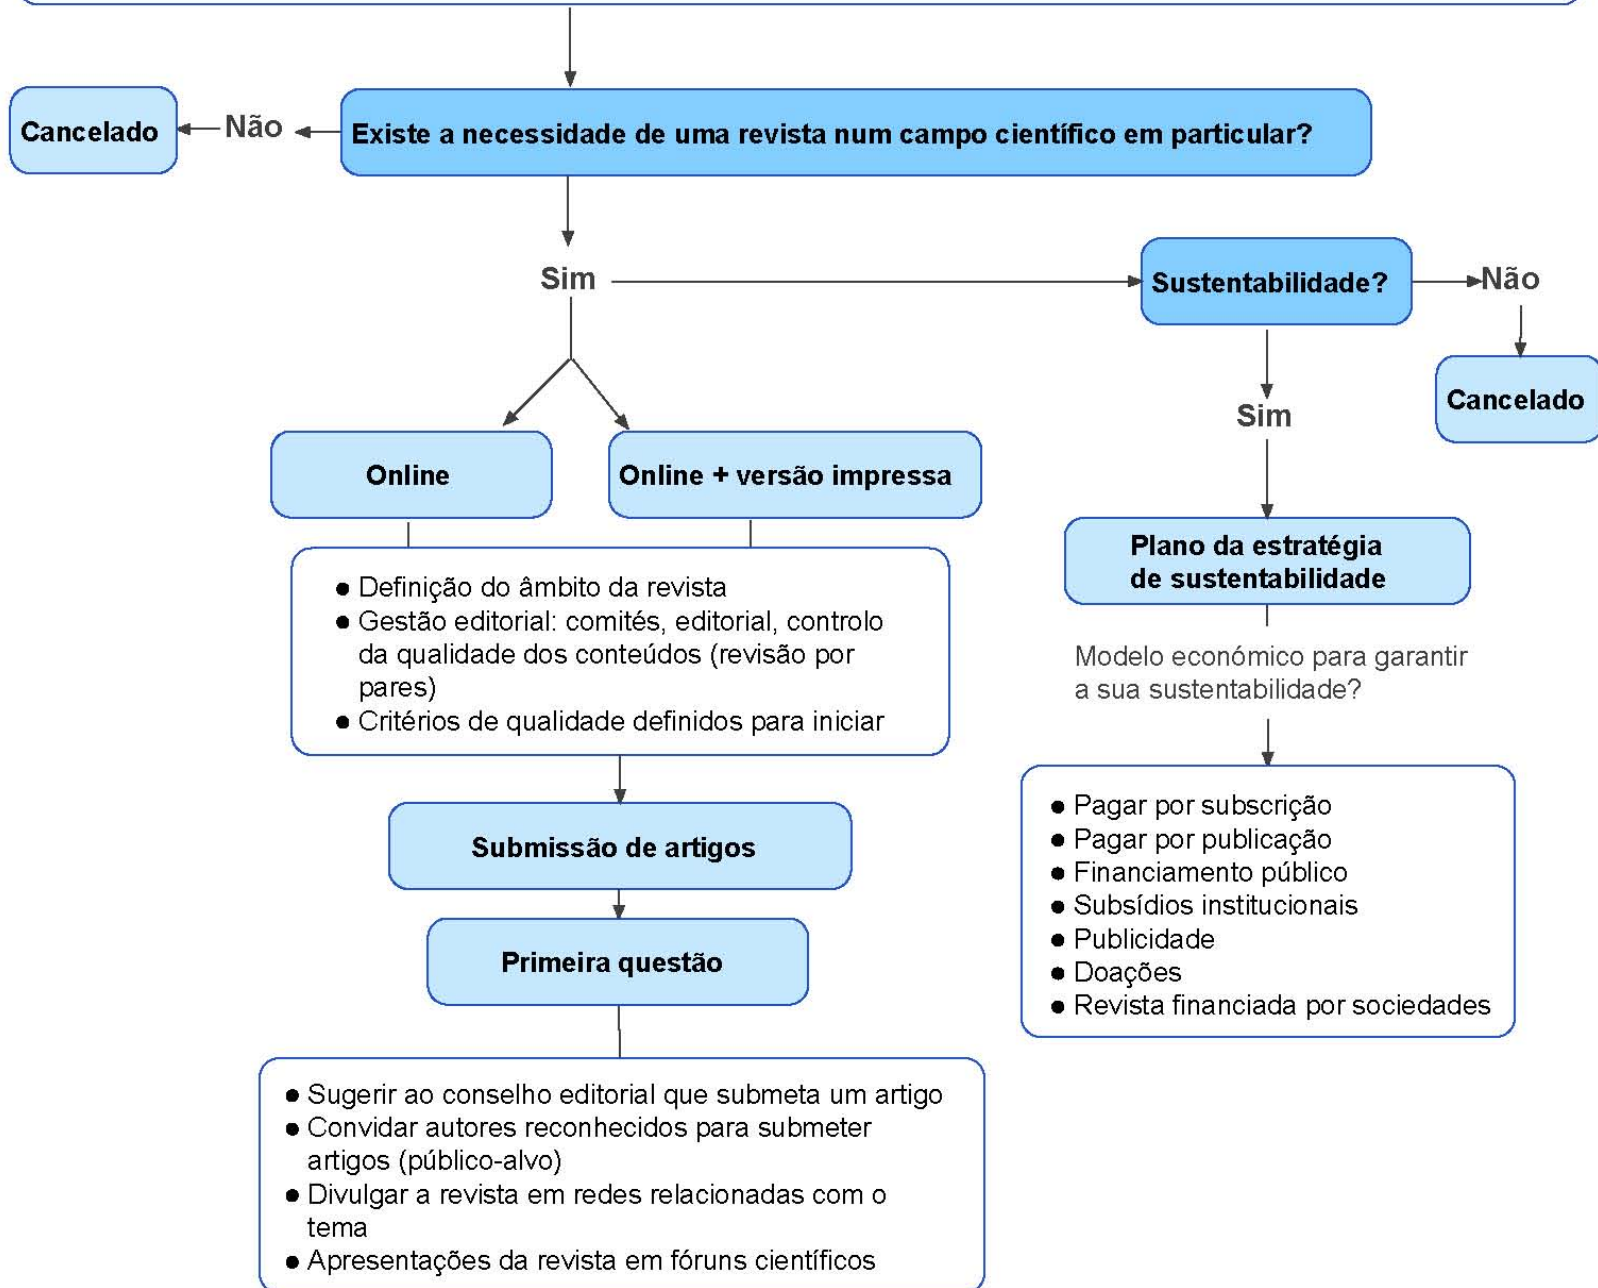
Cancelado

Não

Existe a necessidade de uma revista num campo científico em particular?

Sim

Sustentabilidade?

Não

Cancelado

Sim

Online

Online + versão impressa

Plano da estratégia de sustentabilidade

- Definição do âmbito da revista
- Gestão editorial: comités, editorial, controlo da qualidade dos conteúdos (revisão por pares)
- Critérios de qualidade definidos para iniciar

Modelo económico para garantir a sua sustentabilidade?

Submissão de artigos

Primeira questão

- Pagar por subscrição
- Pagar por publicação
- Financiamento público
- Subsídios institucionais
- Publicidade
- Doações
- Revista financiada por sociedades

- Sugerir ao conselho editorial que submeta um artigo
- Convidar autores reconhecidos para submeter artigos (público-alvo)
- Divulgar a revista em redes relacionadas com o tema
- Apresentações da revista em fóruns científicos